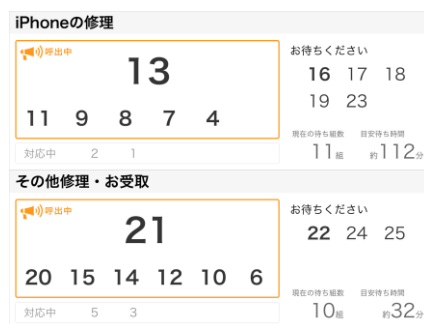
iPhoneの修理

呼出中
13
11 9 8 7 4

対応中 2 1

お待ちください
16 17 18
19 23

現在の待ち組数
11組

目安待ち時間
約112分

その他修理・お受取

呼出中
21
20 15 14 12 10 6

対応中 5 3

お待ちください
22 24 25

現在の待ち組数
10組

目安待ち時間
約32分